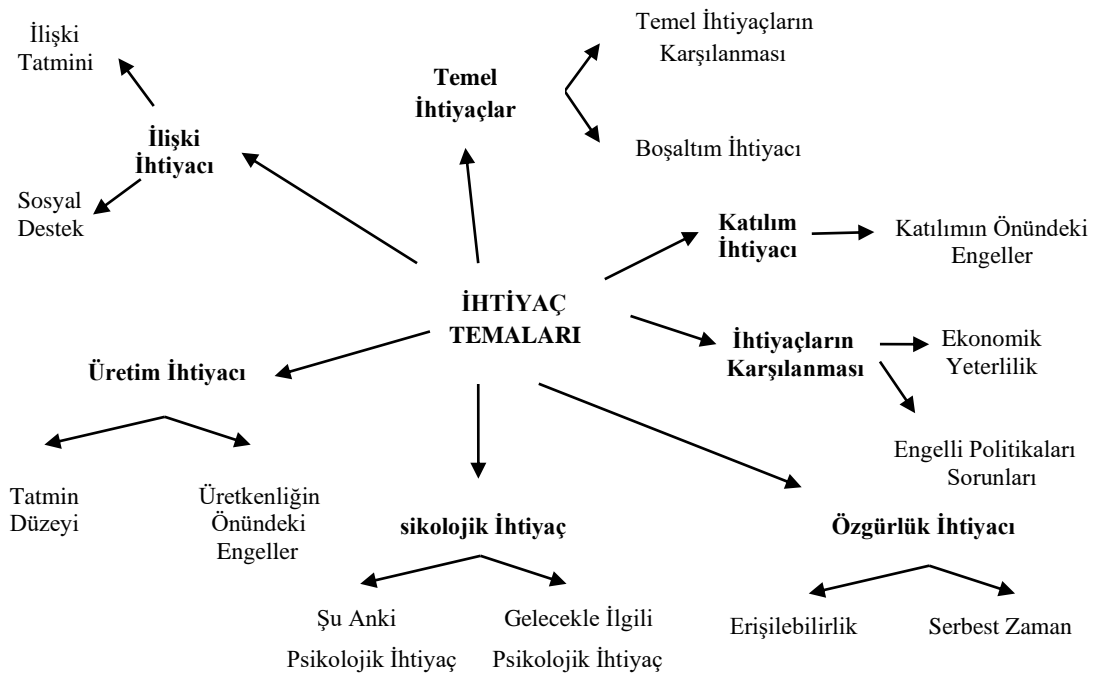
İlişki Tatmini

İlişki İhtiyacı

Sosyal Destek

Temel İhtiyaçlar

Temel İhtiyaçların Karşılanması

Boşaltım İhtiyacı

Katılım İhtiyacı

Katılımın Önündeki Engeller

İHTİYAÇ TEMALARI

İhtiyaçların Karşılanması

Ekonomik Yeterlilik

Engelli Politikaları Sorunları

Üretim İhtiyacı

Tatmin Düzeyi

Üretkenliğin Önündeki Engeller

sikolojik İhtiyaç

Şu Anki Psikolojik İhtiyaç

Gelecekle İlgili Psikolojik İhtiyaç

Özgürlük İhtiyacı

Erişilebilirlik

Serbest Zaman